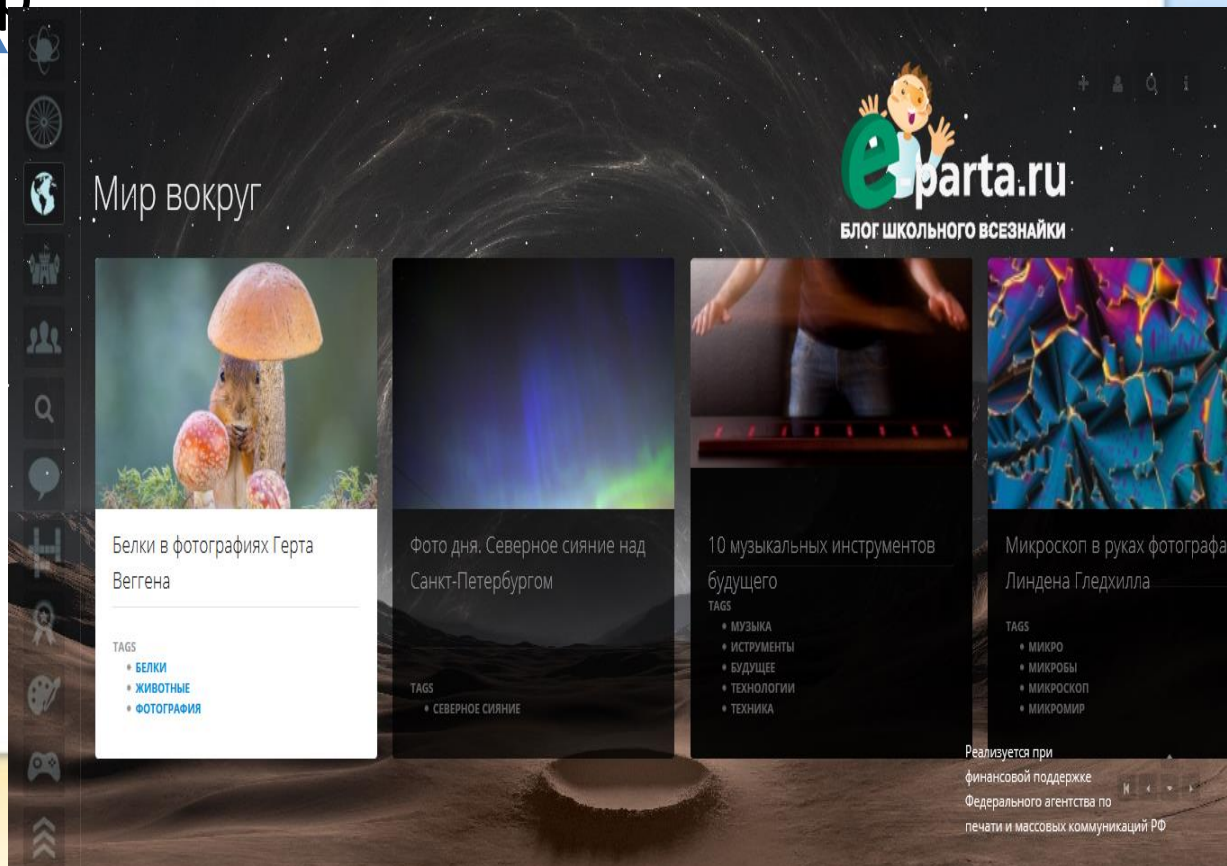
Мир вокруг

e-parta.ru
БЛОГ ШКОЛЬНОГО ВСЕЗНАЙКИ

Белки в фотографиях Герта Веггена

TAGS
• БЕЛКИ
• ЖИВОТНЫЕ
• ФОТОГРАФИЯ

Фото дня. Северное сияние над Санкт-Петербургом

TAGS
• СЕВЕРНОЕ СИЯНИЕ

10 музыкальных инструментов будущего

TAGS
• МУЗЫКА
• ИСТРУМЕНТЫ
• БУДУЩЕЕ
• ТЕХНОЛОГИИ
• ТЕХНИКА

Микроскоп в руках фотографа Линдена Гледхилла

TAGS
• МИКРО
• МИКРОБЫ
• МИКРОСКОП
• МИКРОМИР

Реализуется при финансовой поддержке Федерального агентства по печати и массовых коммуникаций РФ